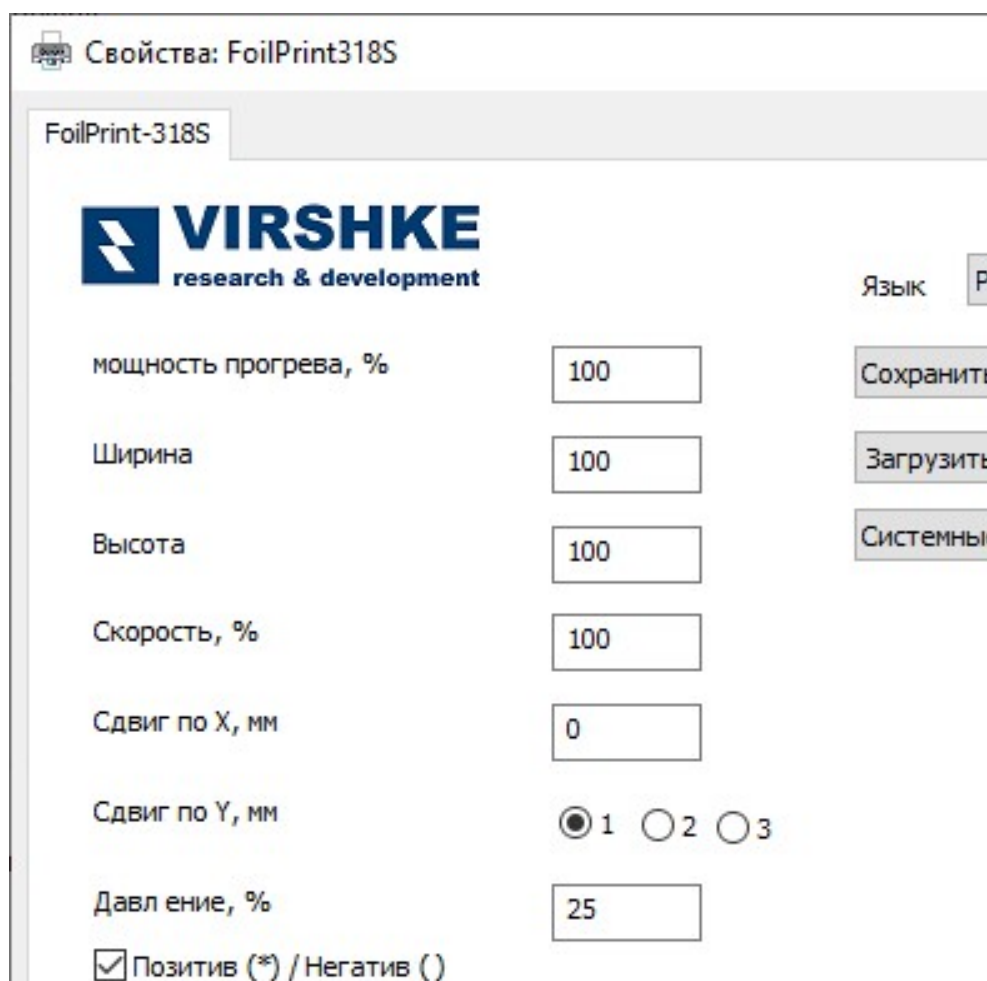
Свойства: FoilPrint318S

FoilPrint-318S

VIRSHKE
research & development

Язык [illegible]

мощность прогрева, % 100

Ширина 100

Высота 100

Скорость, % 100

Сдвиг по X, мм 0

Сдвиг по Y, мм

1 2 3

Давл ение, % 25

Позитив (*) / Негатив ()

Сохранит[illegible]

Загрузит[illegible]

Системны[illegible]